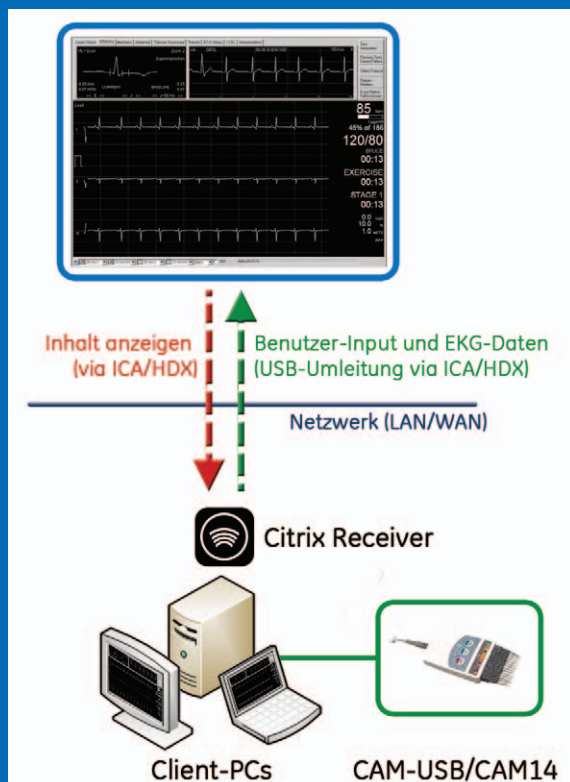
85
45% of 186
120/80
BRUCE
00:13
EXERCISE
00:13
STAGE 1
00:13

Inhalt anzeigen (via ICA/HDX)

Benutzer-Input und EKG-Daten (USB-Umleitung via ICA/HDX)

Netzwerk (LAN/WAN)

Citrix Receiver

Client-PCs

CAM-USB/CAM14